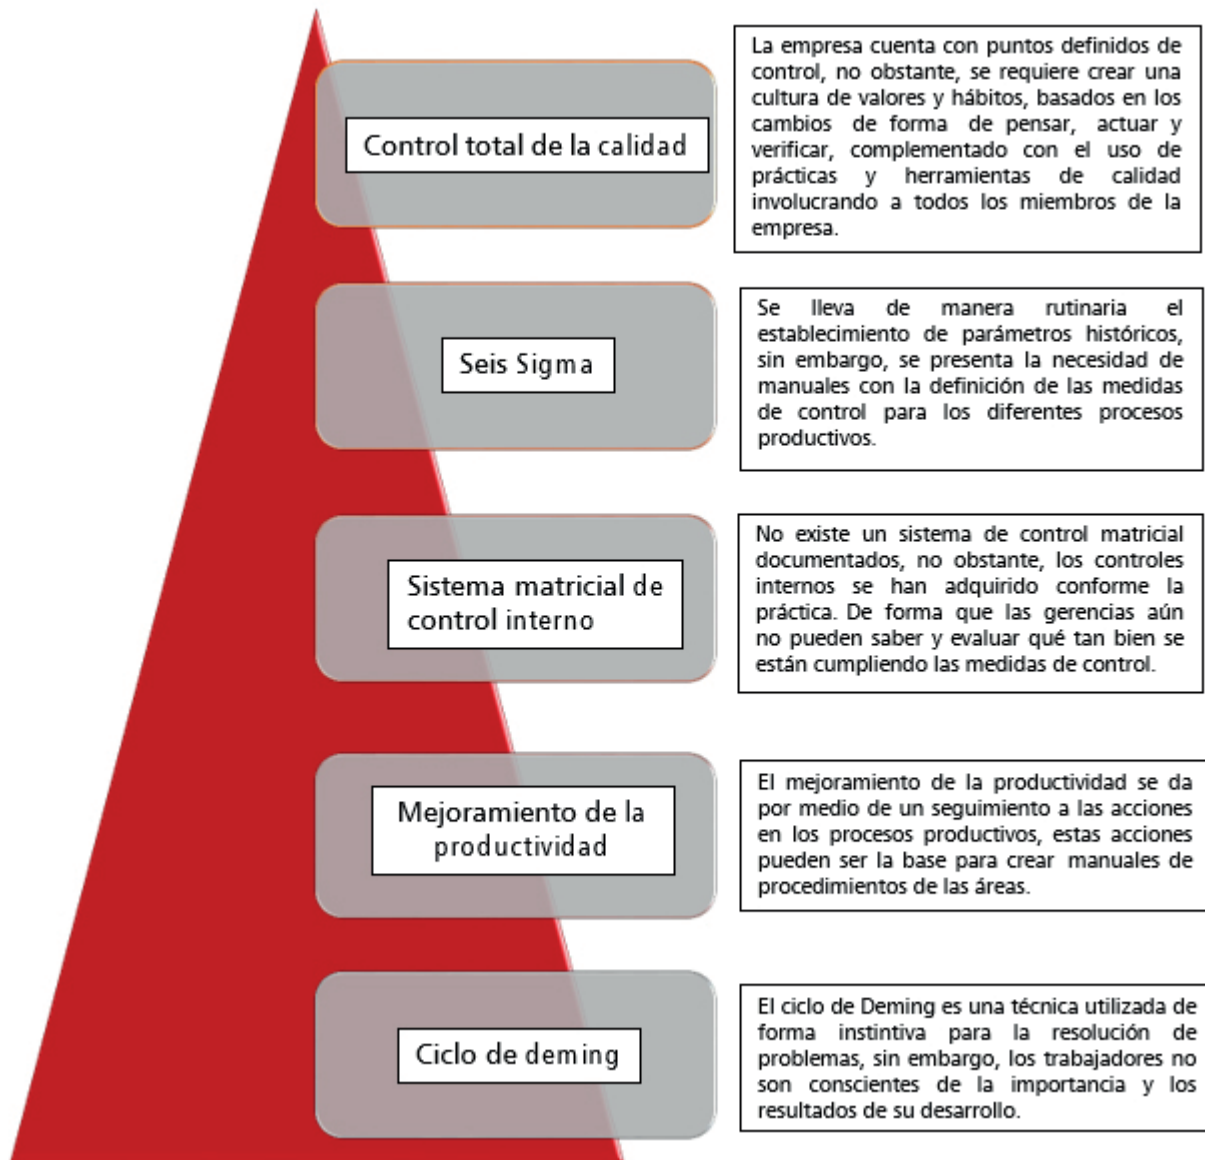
Control total de la calidad

La empresa cuenta con puntos definidos de control, no obstante, se requiere crear una cultura de valores y hábitos, basados en los cambios de forma de pensar, actuar y verificar, complementado con el uso de prácticas y herramientas de calidad involucrando a todos los miembros de la empresa.

Seis Sigma

Se lleva de manera rutinaria el establecimiento de parámetros históricos, sin embargo, se presenta la necesidad de manuales con la definición de las medidas de control para los diferentes procesos productivos.

Sistema matricial de control interno

No existe un sistema de control matricial documentados, no obstante, los controles internos se han adquirido conforme la práctica. De forma que las gerencias aún no pueden saber y evaluar qué tan bien se están cumpliendo las medidas de control.

Mejoramiento de la productividad

El mejoramiento de la productividad se da por medio de un seguimiento a las acciones en los procesos productivos, estas acciones pueden ser la base para crear manuales de procedimientos de las áreas.

Ciclo de deming

El ciclo de Deming es una técnica utilizada de forma instintiva para la resolución de problemas, sin embargo, los trabajadores no son conscientes de la importancia y los resultados de su desarrollo.